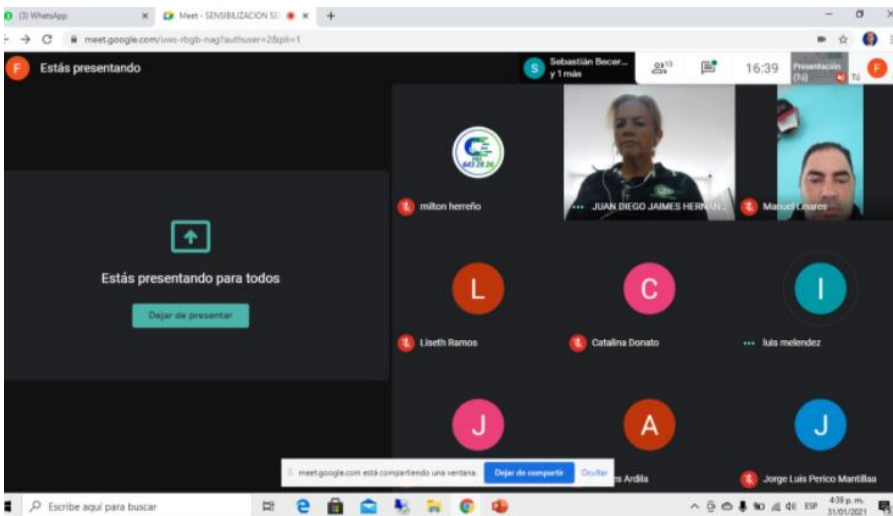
(3) WhatsApp
Meet - SENSIBILIZACION SI
meet.google.com/uws-rbgb-nag?authuser=2&pli=1
F Estás presentando
Sebastián Becer... y 1 más
13
16:39
Presentación (Tú)
Tú
milton herreño
JUAN DIEGO JAIMES HERN...
Manuel Linares
Estás presentando para todos
Dejar de presentar
L
Liseth Ramos
C
Catalina Donato
I
luis melendez
J
A
J
meet.google.com está compartiendo una ventana.
Dejar de compartir
Ocultar
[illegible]s Ardila
Jorge Luis Perico Mantilla
Escribe aquí para buscar
ESP
4:39 p. m.
31/01/2021